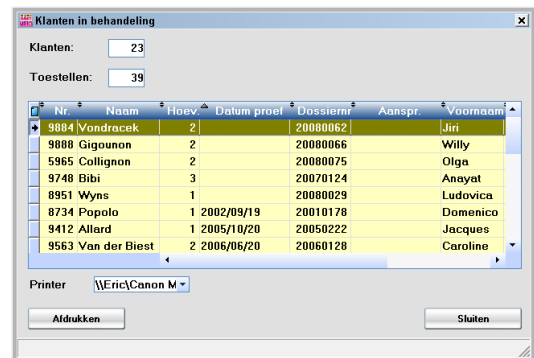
Klanten in behandeling

Klanten: 23

Toestellen: 39

| Nr. | Naam | Hoev. | Datum proef | Dossiernr | Aanspr. | Voornaam |
|---|---|---|---|---|---|---|
| 9884 | Vondracek | 2 | | 20080062 | | Jiri |
| 9888 | Gigounon | 2 | | 20080066 | | Willy |
| 5965 | Collignon | 2 | | 20080075 | | Olga |
| 9748 | Bibi | 3 | | 20070124 | | Anayat |
| 8951 | Wyns | 1 | | 20080029 | | Ludovica |
| 8734 | Popolo | 1 | 2002/09/19 | 20010178 | | Domenico |
| 9412 | Allard | 1 | 2005/10/20 | 20050222 | | Jacques |
| 9563 | Van der Biest | 2 | 2006/06/20 | 20060128 | | Caroline |

Printer \\Eric\Canon M

Afdrukken

Sluiten